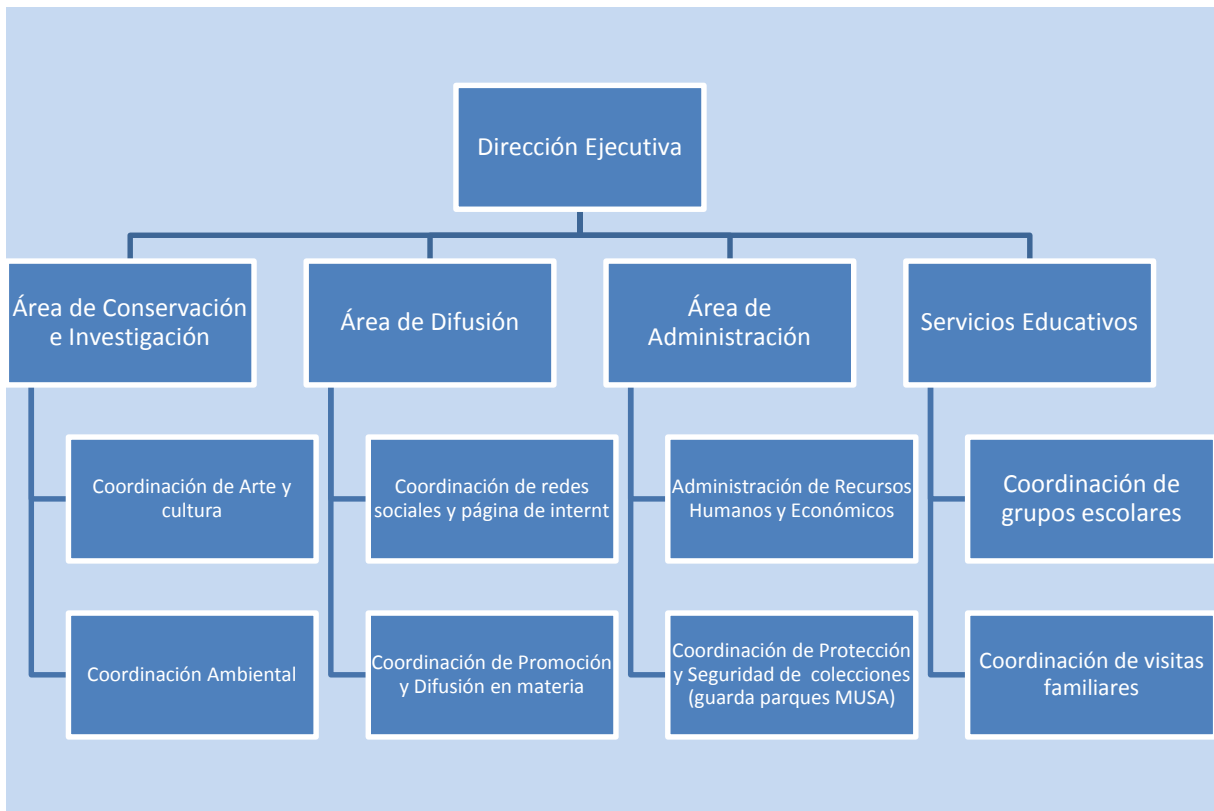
Dirección Ejecutiva

Área de Conservación e Investigación

Área de Difusión

Área de Administración

Servicios Educativos

Coordinación de Arte y cultura

Coordinación Ambiental

Coordinación de redes sociales y página de internt

Coordinación de Promoción y Difusión en materia

Administración de Recursos Humanos y Económicos

Coordinación de Protección y Seguridad de colecciones (guarda parques MUSA)

Coordinación de grupos escolares

Coordinación de visitas familiares